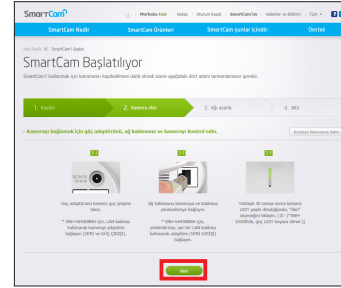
SmartCam

Merhaba test | Hesap | Oturum Kapat | SmartCam'iniz | Haberler ve Bildirim | Türk

SmartCam Nedir | SmartCam Ürünleri | SmartCam şunlar içindir: | Destek

Ana Sayfa > SmartCam'i Başlat

SmartCam Başlatılıyor

SmartCam'ü kullanmak için kameranızı kaydedilmesi dahil olmak üzere aşağıdaki dört adımı tamamlamanız gerekir.

1. Kaydol | 2. Kamera ekle | 3. Ağ ayarla | 4. Bitir

- Kameranızı bağlamak için güç adaptörünü, ağ kablosunu ve kameranızı kontrol edin.

Kurulum kılavuzunu kalın

1-1

Güç adaptörünü kameraya güç girişine takın.

* SNH-V6410PNW için, LAN kablosunu kullanarak kameraya adaptöre bağlayın (WIFI ve GÜÇ GİRİŞİ).

1-2

Ağ kablosunu kameraya ve kablosuz yönlendiriciye bağlayın.

* SNH-V6410PNW için, yönlendiriciye, ayrı bir LAN kablosunu kullanarak adaptöre (WIFI GİRİŞİ) bağlayın.

1-3

Yaklaşık 30 saniye sonra kamera LED'i yeşile döndüğünde, "İleri" düğmesine tıklayın. ( Ürün : SNH-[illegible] için, LED beyaza döner.)

İleri